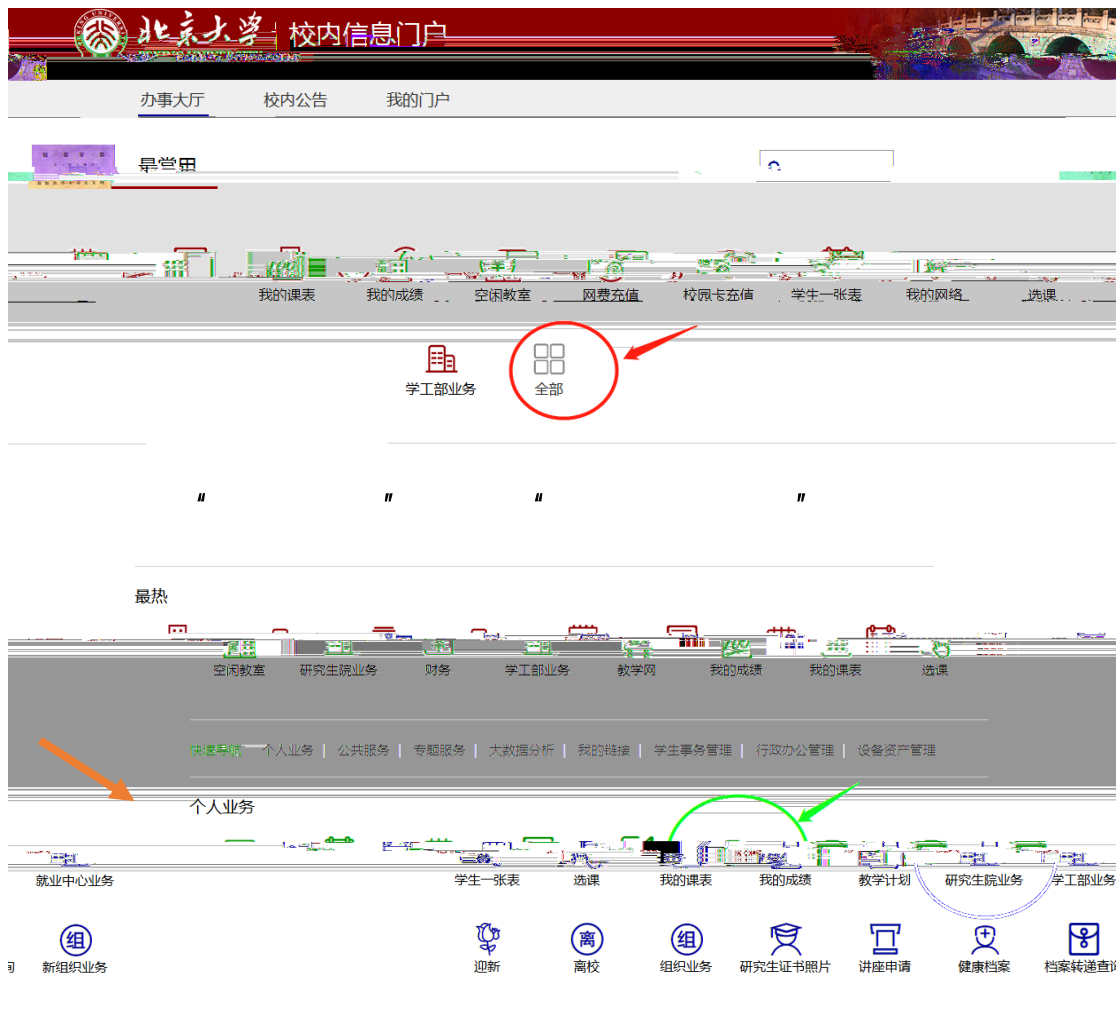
北京大学 | 校内信息门户

办事大厅 校内公告 我的门户

晨堂田

我的课表 我的成绩 空闲教室 网费充值 校园卡充值 学生一张表 我的网络 选课

学工部业务 全部

最热

空闲教室 研究生院业务 财务 学工部业务 教学网 我的成绩 我的课表 选课

快捷导航 个人业务 | 公共服务 | 专题服务 | 大数据分析 | 我的链接 | 学生事务管理 | 行政办公管理 | 设备资产管理

个人业务

就业中心业务 学生一张表 选课 我的课表 我的成绩 教学计划 研究生院业务 学工部业务

新组织业务 迎新 离校 组织业务 研究生证书照片 讲座申请 健康档案 档案转递查询